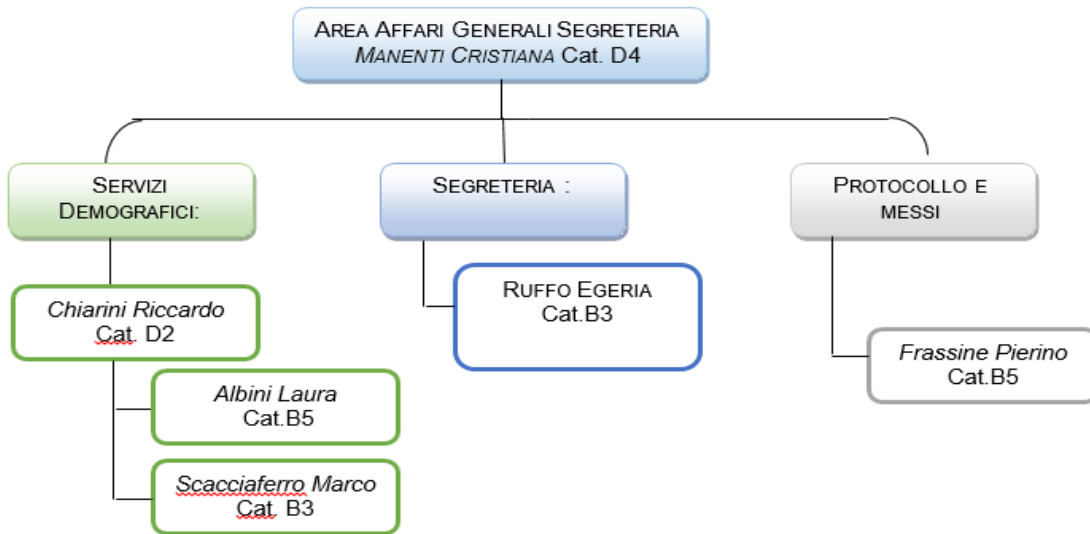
Area Affari Generali Segreteria
*Manenti Cristiana* Cat. D4

Servizi Demografici:

Segreteria :

Protocollo e messi

*Chiarini Riccardo* Cat. D2

*Albini Laura* Cat.B5

*Scacciaferro Marco* Cat. B3

Ruffo Egeria Cat.B3

*Frassine Pierino* Cat.B5